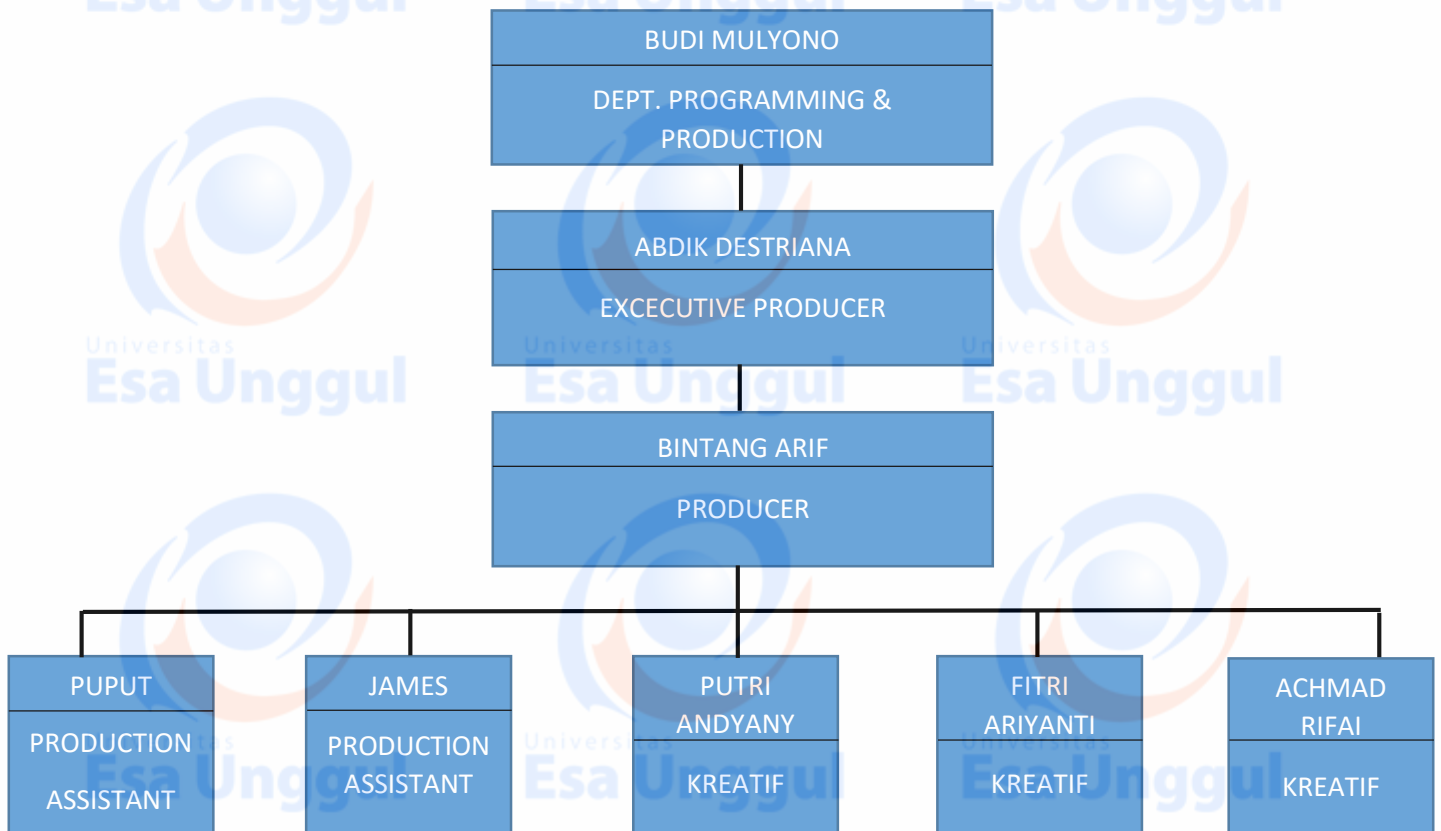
Esa Unggul Esa Unggul Esa Unggul

BUDI MULYONO
DEPT. PROGRAMMING & PRODUCTION

ABDIK DESTRIANA
EXCECUTIVE PRODUCER

Universitas Esa Unggul Universitas Esa Unggul Universitas Esa Unggul

BINTANG ARIF
PRODUCER

PUPUT
PRODUCTION ASSISTANT

JAMES
PRODUCTION ASSISTANT

PUTRI ANDYANY
KREATIF

FITRI ARIYANTI
KREATIF

ACHMAD RIFAI
KREATIF

Universitas Esa Unggul Universitas Esa Unggul Esa Unggul